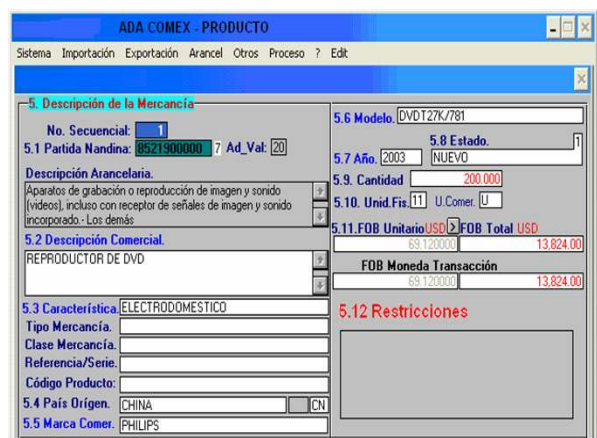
ADA COMEX - PRODUCTO

Sistema Importación Exportación Arancel Otros Proceso ? Edit

5. Descripción de la Mercancía

No. Secuencial: 1

5.1 Partida Nandina: 8521900000 7 Ad_Val: 20

Descripción Arancelaria.

Aparatos de grabación o reproducción de imagen y sonido (videos), incluso con receptor de señales de imagen y sonido incorporado.- Los demás

5.2 Descripción Comercial.

REPRODUCTOR DE DVD

5.3 Característica. ELECTRODOMESTICO

Tipo Mercancía.

Clase Mercancía.

Referencia/Serie.

Código Producto:

5.4 País Orígen. CHINA CN

5.5 Marca Comer. PHILIPS

5.6 Modelo. DVDT27K/781

5.8 Estado. 1

5.7 Año. 2003 NUEVO

5.9. Cantidad 200.000

5.10. Unid.Fis. 11 U.Comer. U

5.11.FOB Unitario USD > FOB Total USD

69.120000 13,824.00

FOB Moneda Transacción

69.120000 13,824.00

5.12 Restricciones